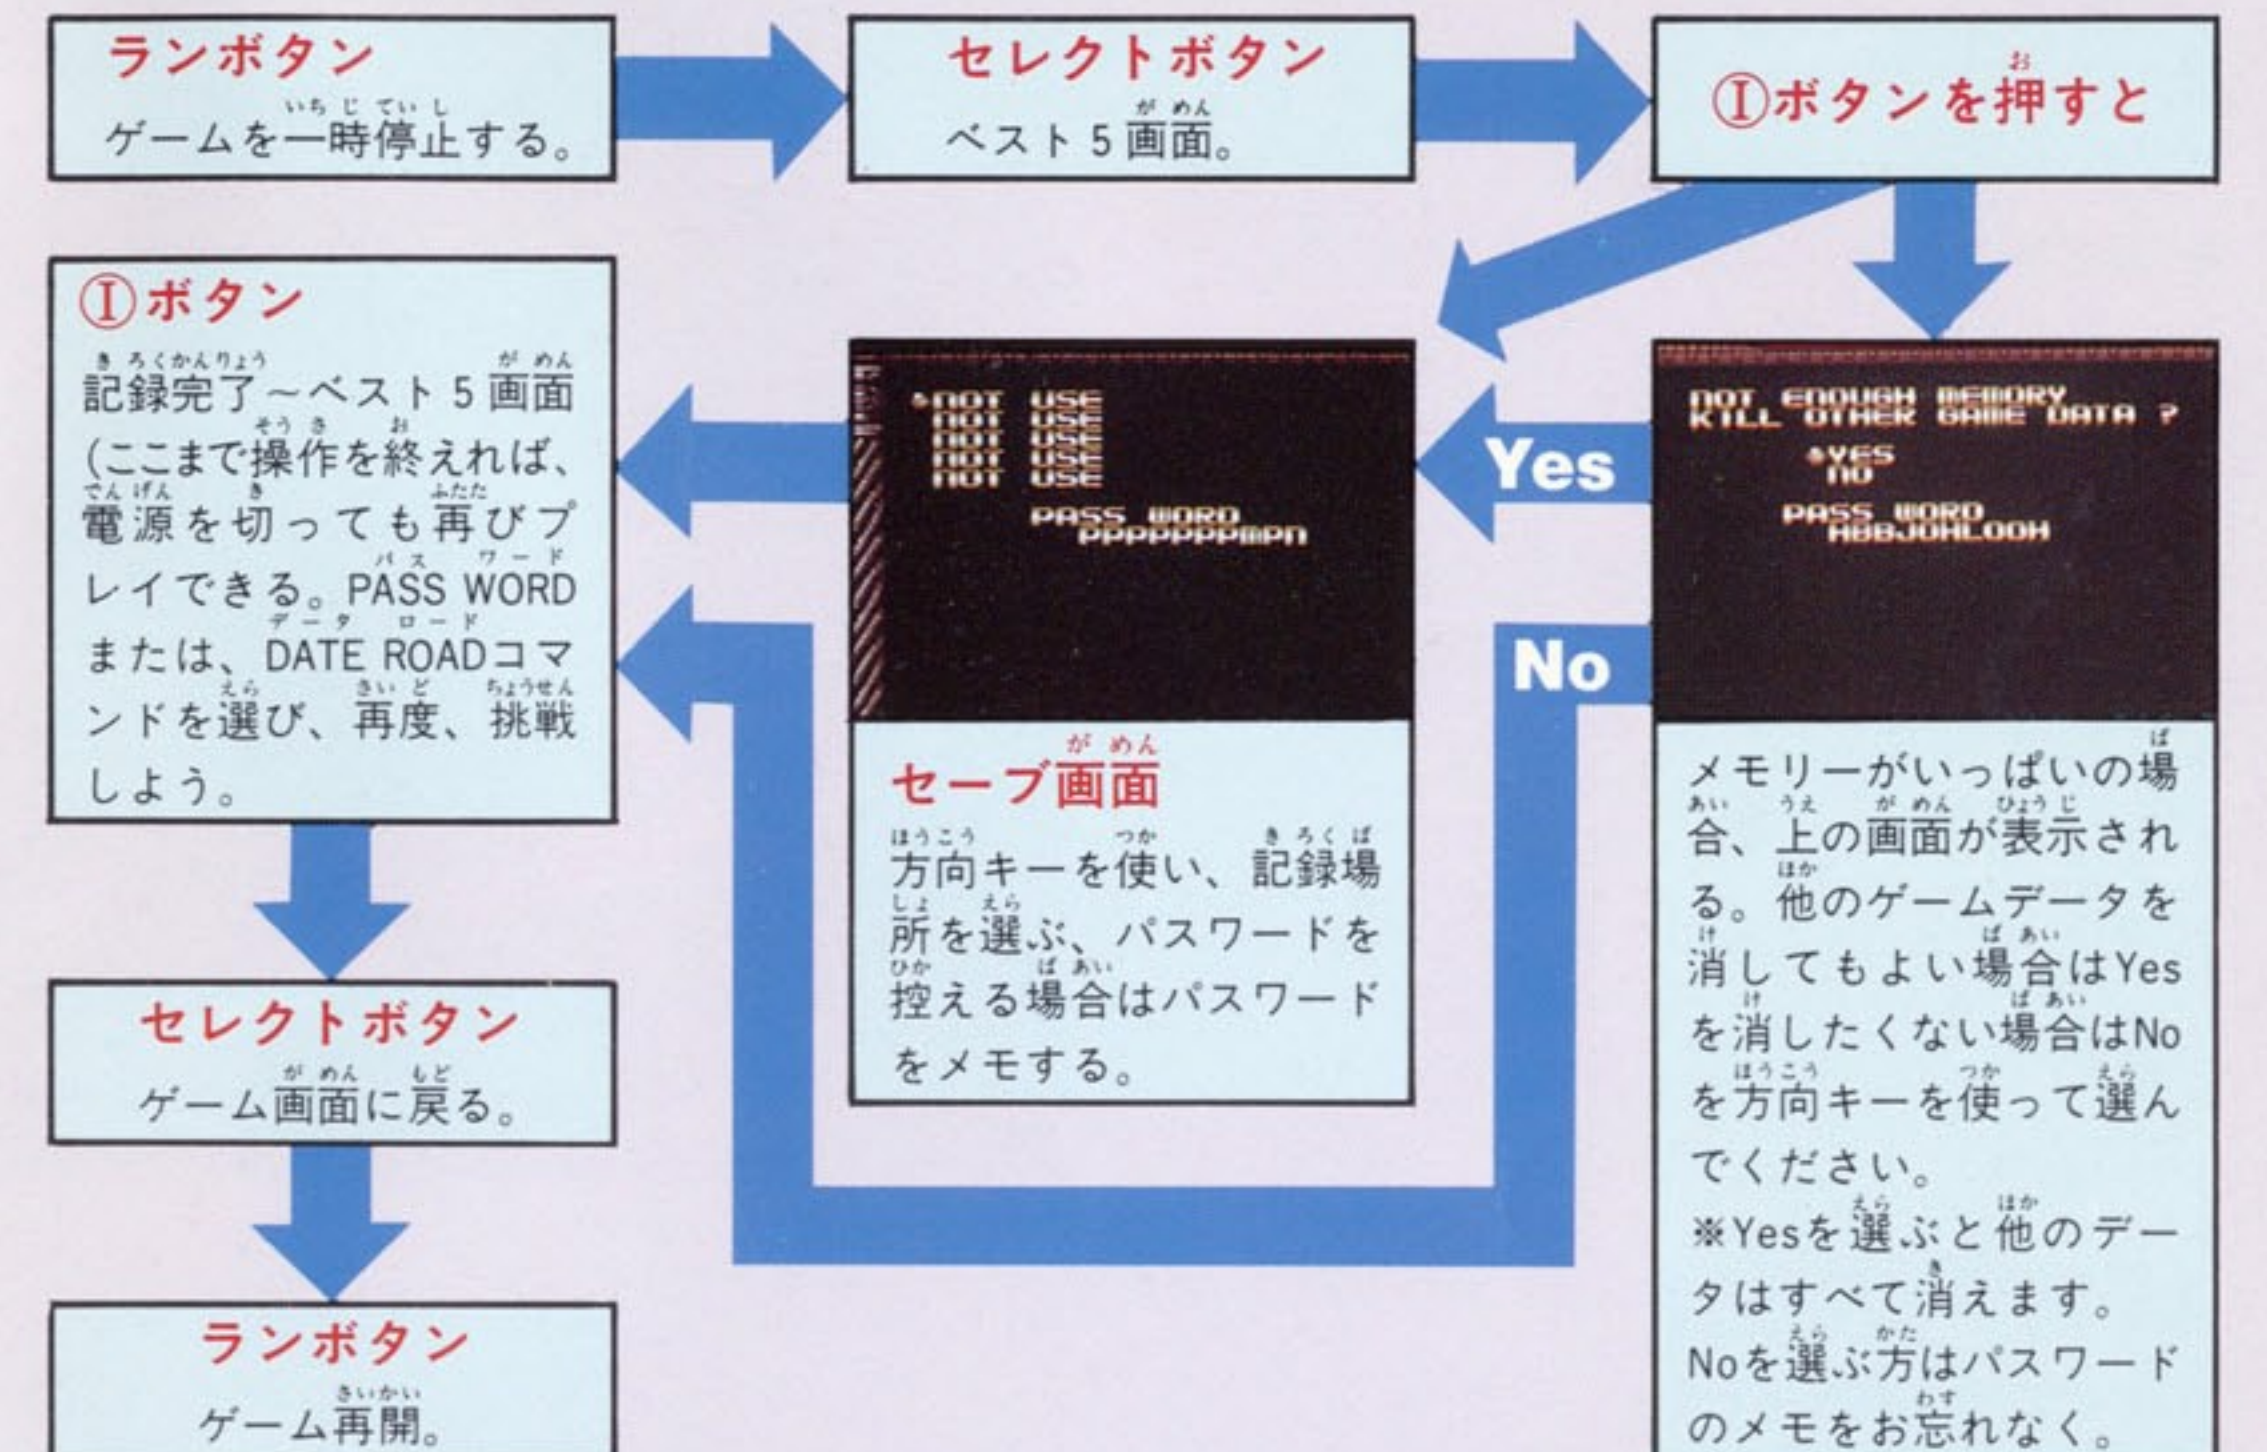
ランボタン
ゲームを一時停止する。

セレクトボタン
ベスト5画面。

Ⅰボタンを押すと

Ⅰボタン
記録完了～ベスト5画面(ここまで操作を終えれば、電源を切っても再びプレイできる。PASS WORDまたは、DATE ROADコマンドを選び、再度、挑戦しよう。

*NOT USE
NOT USE
NOT USE
NOT USE
NOT USE
PASS WORD
PPPPPPPMPN

Yes

NOT ENOUGH MEMORY
KILL OTHER GAME DATA ?
*YES
NO
PASS WORD
ABBJOALOOH

No

セーブ画面
方向キーを使い、記録場所を選ぶ、パスワードを控える場合はパスワードをメモする。

メモリーがいっぱいの場合、上の画面が表示される。他のゲームデータを消してもよい場合はYesを消したくない場合はNoを方向キーを使って選んでください。
※Yesを選ぶと他のデータはすべて消えます。Noを選ぶ方はパスワードのメモをお忘れなく。

セレクトボタン
ゲーム画面に戻る。

ランボタン
ゲーム再開。